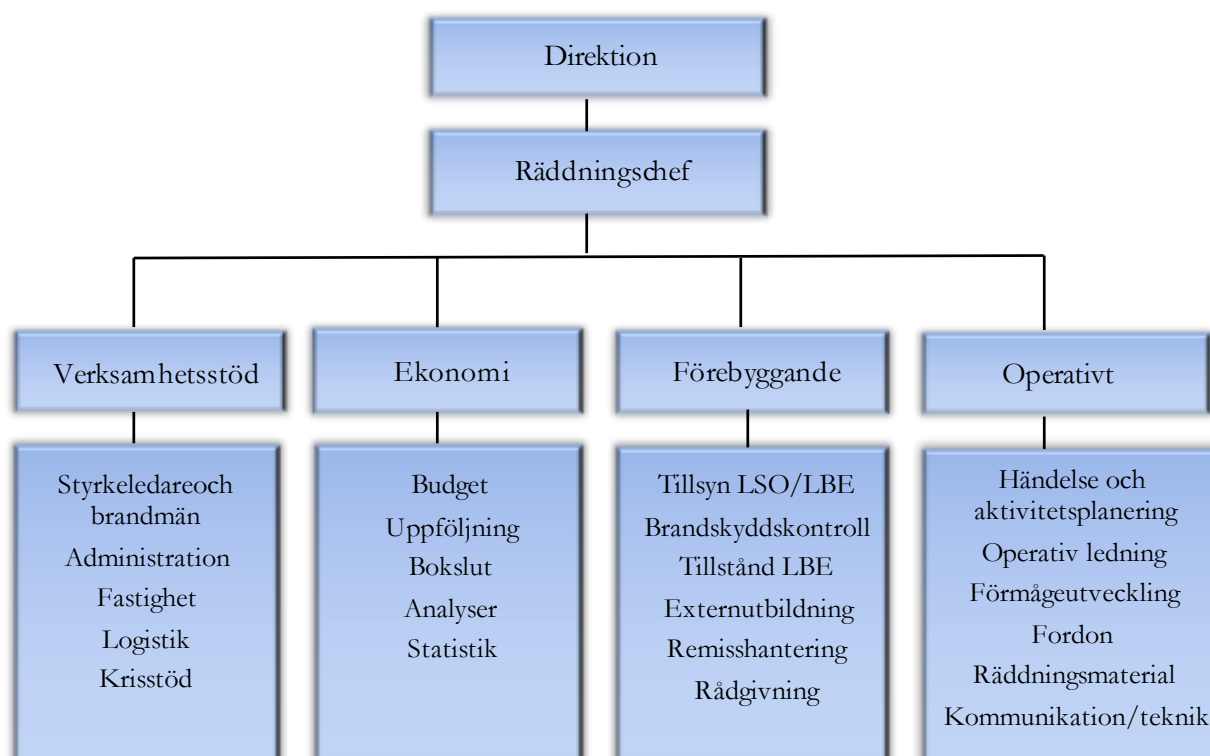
Direktion

Räddningschef

Verksamhetsstöd

Ekonomi

Förebyggande

Operativt

Styrkeledareoch brandmän
Administration
Fastighet
Logistik
Krisstöd

Budget
Uppföljning
Bokslut
Analyser
Statistik

Tillsyn LSO/LBE
Brandskyddskontroll
Tillstånd LBE
Externutbildning
Remisshantering
Rådgivning

Händelse och aktivitetsplanering
Operativ ledning
Förmågeutveckling
Fordon
Räddningsmaterial
Kommunikation/teknik